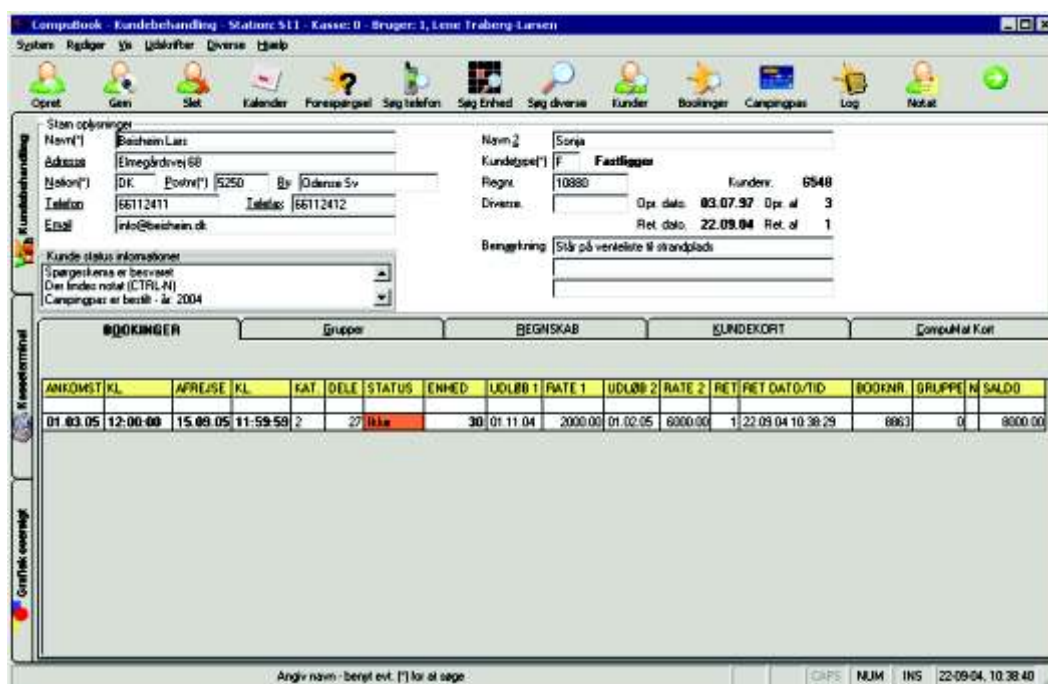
Compubook - Kundebehandling - Station: 511 - Kasse: 0 - Bruger: 1, Lene Traberg-Larsen

System Rediger Vis Udskrifter Diverse Hjælp

Opret Gem Slet Kalender Forespørgsel Søg telefon Søg Enhed Søg diverse Kunder Bookinger Campingpas Log Notat

Kundebehandling

Stam oplysninger
Navn(*) Beisheim Lars
Adresse Elmegårdsvej 68
Nation(*) DK Postnr(*) 5250 By Odense Sv
Telefon 66112411 Telefax 66112412
Email info@beisheim.dk

Navn 2 Sonja
Kundetype(*) F Fastligger
Regnr. 10880 Kundenr. 6548
Diverse. Opr. dato. 03.07.97 Opr. af 3
Ret. dato. 22.09.04 Ret. af 1
Bemærkning Står på venteliste til strandplads

Kunde status informationer
Spørgeskema er besvaret
Der findes notat (CTRL-N)
Campingpas er bestilt - år: 2004

Kasseterminal

BOOKINGER | Grupper | REGNSKAB | KUNDEKORT | CompuMat Kort

| ANKOMST | KL. | AFREJSE | KL. | KAT. | DELE | STATUS | ENHED | UDLØB 1 | RATE 1 | UDLØB 2 | RATE 2 | RET | RET DATO/TID | BOOKNR. | GRUPPE | N | SALDO |
|---|---|---|---|---|---|---|---|---|---|---|---|---|---|---|---|---|---|
| 01.03.05 | 12:00:00 | 15.09.05 | 11:59:59 | 2 | 27 | Ikke | 30 | 01.11.04 | 2000.00 | 01.02.05 | 6000.00 | 1 | 22.09.04 10:38:29 | 8863 | 0 | | 8000.00 |

Grafisk oversigt

Angiv navn - benyt evt. [*] for at søge CAPS NUM INS 22-09-04, 10:38:40